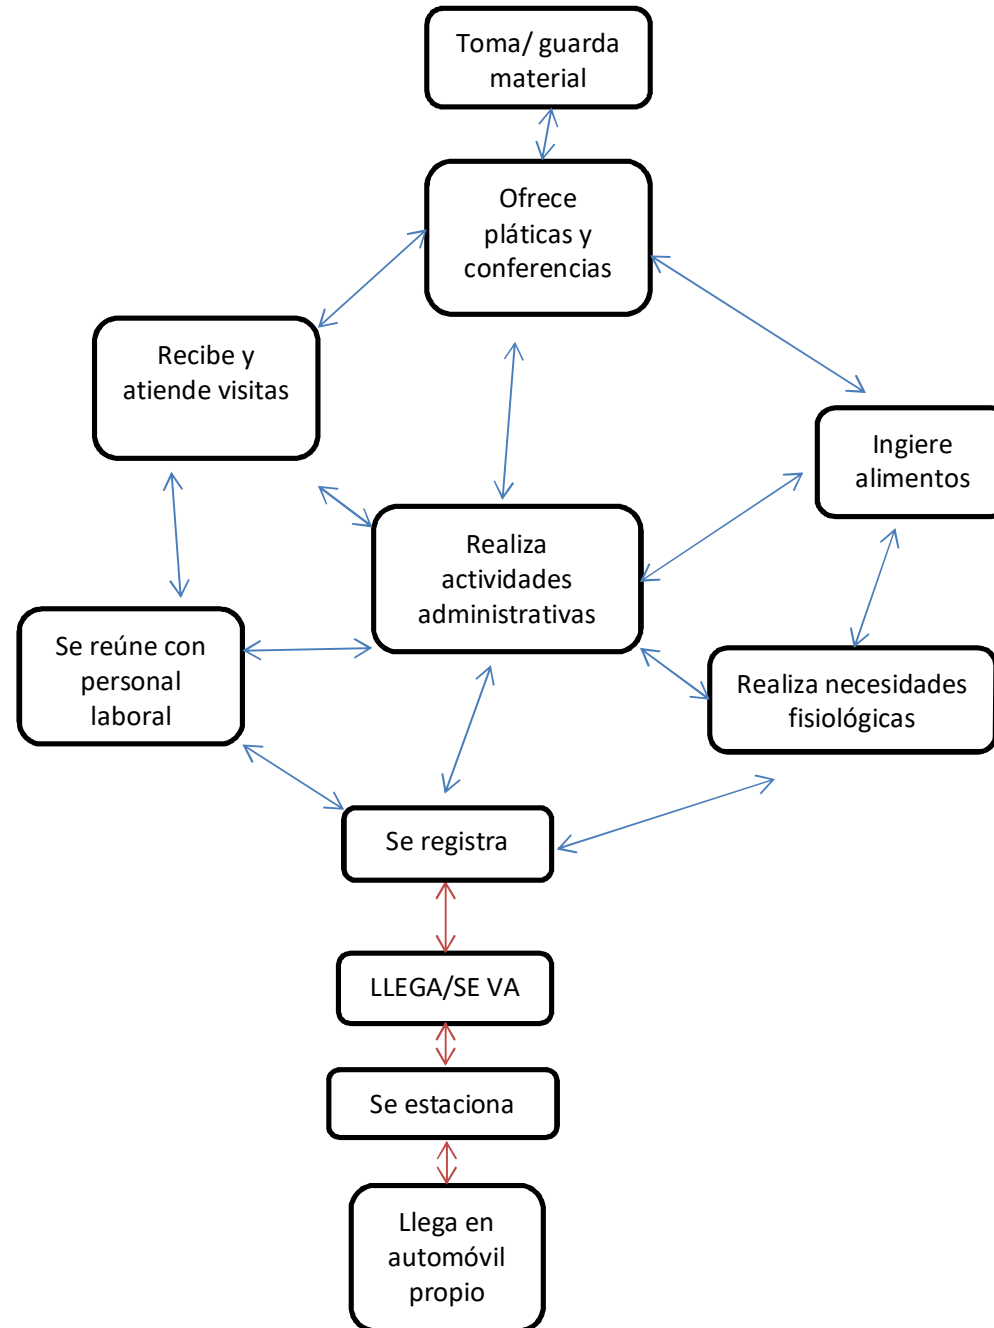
Toma/ guarda material

Ofrece pláticas y conferencias

Recibe y atiende visitas

Ingiere alimentos

Realiza actividades administrativas

Se reúne con personal laboral

Realiza necesidades fisiológicas

Se registra

LLEGA/SE VA

Se estaciona

Llega en automóvil propio